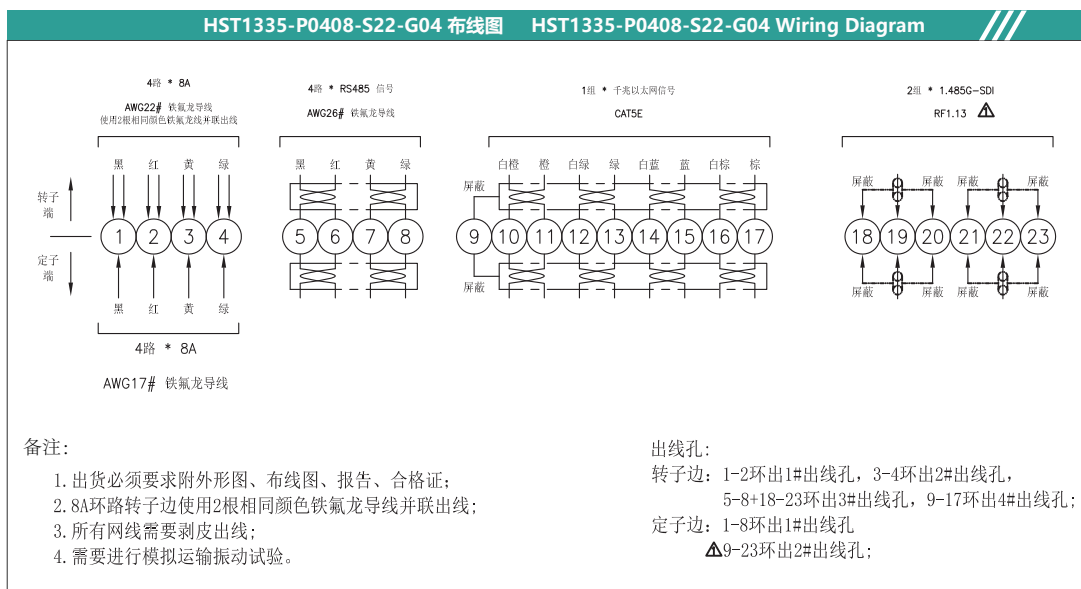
HST1335-P0408-S22-G04 布线图　HST1335-P0408-S22-G04 Wiring Diagram

4路 * 8A
AWG22# 铁氟龙导线
使用2根相同颜色铁氟龙线并联出线

黑 红 黄 绿

转子端

1 2 3 4

定子端

黑 红 黄 绿

4路 * 8A

AWG17# 铁氟龙导线

4路 * RS485 信号
AWG26# 铁氟龙导线

黑 红 黄 绿

5 6 7 8

1组 * 千兆以太网信号
CAT5E

白橙 橙 白绿 绿 白蓝 蓝 白棕 棕

屏蔽

9 10 11 12 13 14 15 16 17

屏蔽

2组 * 1.485G-SDI
RF1.13 ⚠

屏蔽 屏蔽 屏蔽 屏蔽

18 19 20 21 22 23

屏蔽 屏蔽 屏蔽 屏蔽

备注:
1.出货必须要求附外形图、布线图、报告、合格证;
2.8A环路转子边使用2根相同颜色铁氟龙导线并联出线;
3.所有网线需要剥皮出线;
4.需要进行模拟运输振动试验。

出线孔:
转子边: 1-2环出1#出线孔, 3-4环出2#出线孔,
5-8+18-23环出3#出线孔, 9-17环出4#出线孔;
定子边: 1-8环出1#出线孔
⚠9-23环出2#出线孔;